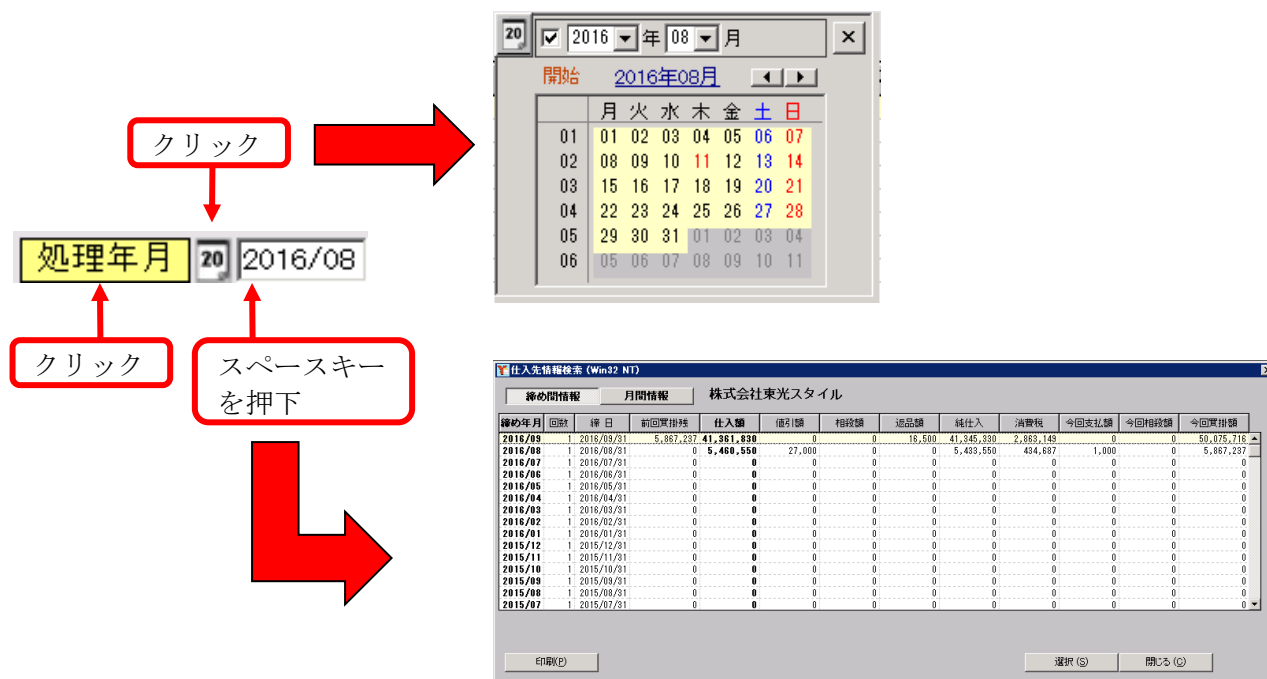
20 ☑ 2016 年 08 月 ✕

開始 2016年08月

| | 月 | 火 | 水 | 木 | 金 | 土 | 日 |
|---|---|---|---|---|---|---|---|
| 01 | 01 | 02 | 03 | 04 | 05 | 06 | 07 |
| 02 | 08 | 09 | 10 | 11 | 12 | 13 | 14 |
| 03 | 15 | 16 | 17 | 18 | 19 | 20 | 21 |
| 04 | 22 | 23 | 24 | 25 | 26 | 27 | 28 |
| 05 | 29 | 30 | 31 | 01 | 02 | 03 | 04 |
| 06 | 05 | 06 | 07 | 08 | 09 | 10 | 11 |

クリック

処理年月 20 2016/08

クリック

スペースキーを押下

仕入先情報検索 (Win32 NT)

締め間情報 月間情報 株式会社東光スタイル

| 締め年月 | 回数 | 締日 | 前回買掛残 | 仕入額 | 値引額 | 相殺額 | 返品額 | 純仕入 | 消費税 | 今回支払額 | 今回相殺額 | 今回買掛額 |
|---|---|---|---|---|---|---|---|---|---|---|---|---|
| 2016/09 | 1 | 2016/09/31 | 5,867,237 | 41,361,830 | 0 | 0 | 16,500 | 41,345,330 | 2,863,149 | 0 | 0 | 50,075,716 |
| 2016/08 | 1 | 2016/08/31 | 0 | 5,460,550 | 27,000 | 0 | 0 | 5,433,550 | 434,687 | 1,000 | 0 | 5,867,237 |
| 2016/07 | 1 | 2016/07/31 | 0 | 0 | 0 | 0 | 0 | 0 | 0 | 0 | 0 | 0 |
| 2016/06 | 1 | 2016/06/31 | 0 | 0 | 0 | 0 | 0 | 0 | 0 | 0 | 0 | 0 |
| 2016/05 | 1 | 2016/05/31 | 0 | 0 | 0 | 0 | 0 | 0 | 0 | 0 | 0 | 0 |
| 2016/04 | 1 | 2016/04/31 | 0 | 0 | 0 | 0 | 0 | 0 | 0 | 0 | 0 | 0 |
| 2016/03 | 1 | 2016/03/31 | 0 | 0 | 0 | 0 | 0 | 0 | 0 | 0 | 0 | 0 |
| 2016/02 | 1 | 2016/02/31 | 0 | 0 | 0 | 0 | 0 | 0 | 0 | 0 | 0 | 0 |
| 2016/01 | 1 | 2016/01/31 | 0 | 0 | 0 | 0 | 0 | 0 | 0 | 0 | 0 | 0 |
| 2015/12 | 1 | 2015/12/31 | 0 | 0 | 0 | 0 | 0 | 0 | 0 | 0 | 0 | 0 |
| 2015/11 | 1 | 2015/11/31 | 0 | 0 | 0 | 0 | 0 | 0 | 0 | 0 | 0 | 0 |
| 2015/10 | 1 | 2015/10/31 | 0 | 0 | 0 | 0 | 0 | 0 | 0 | 0 | 0 | 0 |
| 2015/09 | 1 | 2015/09/31 | 0 | 0 | 0 | 0 | 0 | 0 | 0 | 0 | 0 | 0 |
| 2015/08 | 1 | 2015/08/31 | 0 | 0 | 0 | 0 | 0 | 0 | 0 | 0 | 0 | 0 |
| 2015/07 | 1 | 2015/07/31 | 0 | 0 | 0 | 0 | 0 | 0 | 0 | 0 | 0 | 0 |

印刷(P) 選択(S) 閉じる(C)